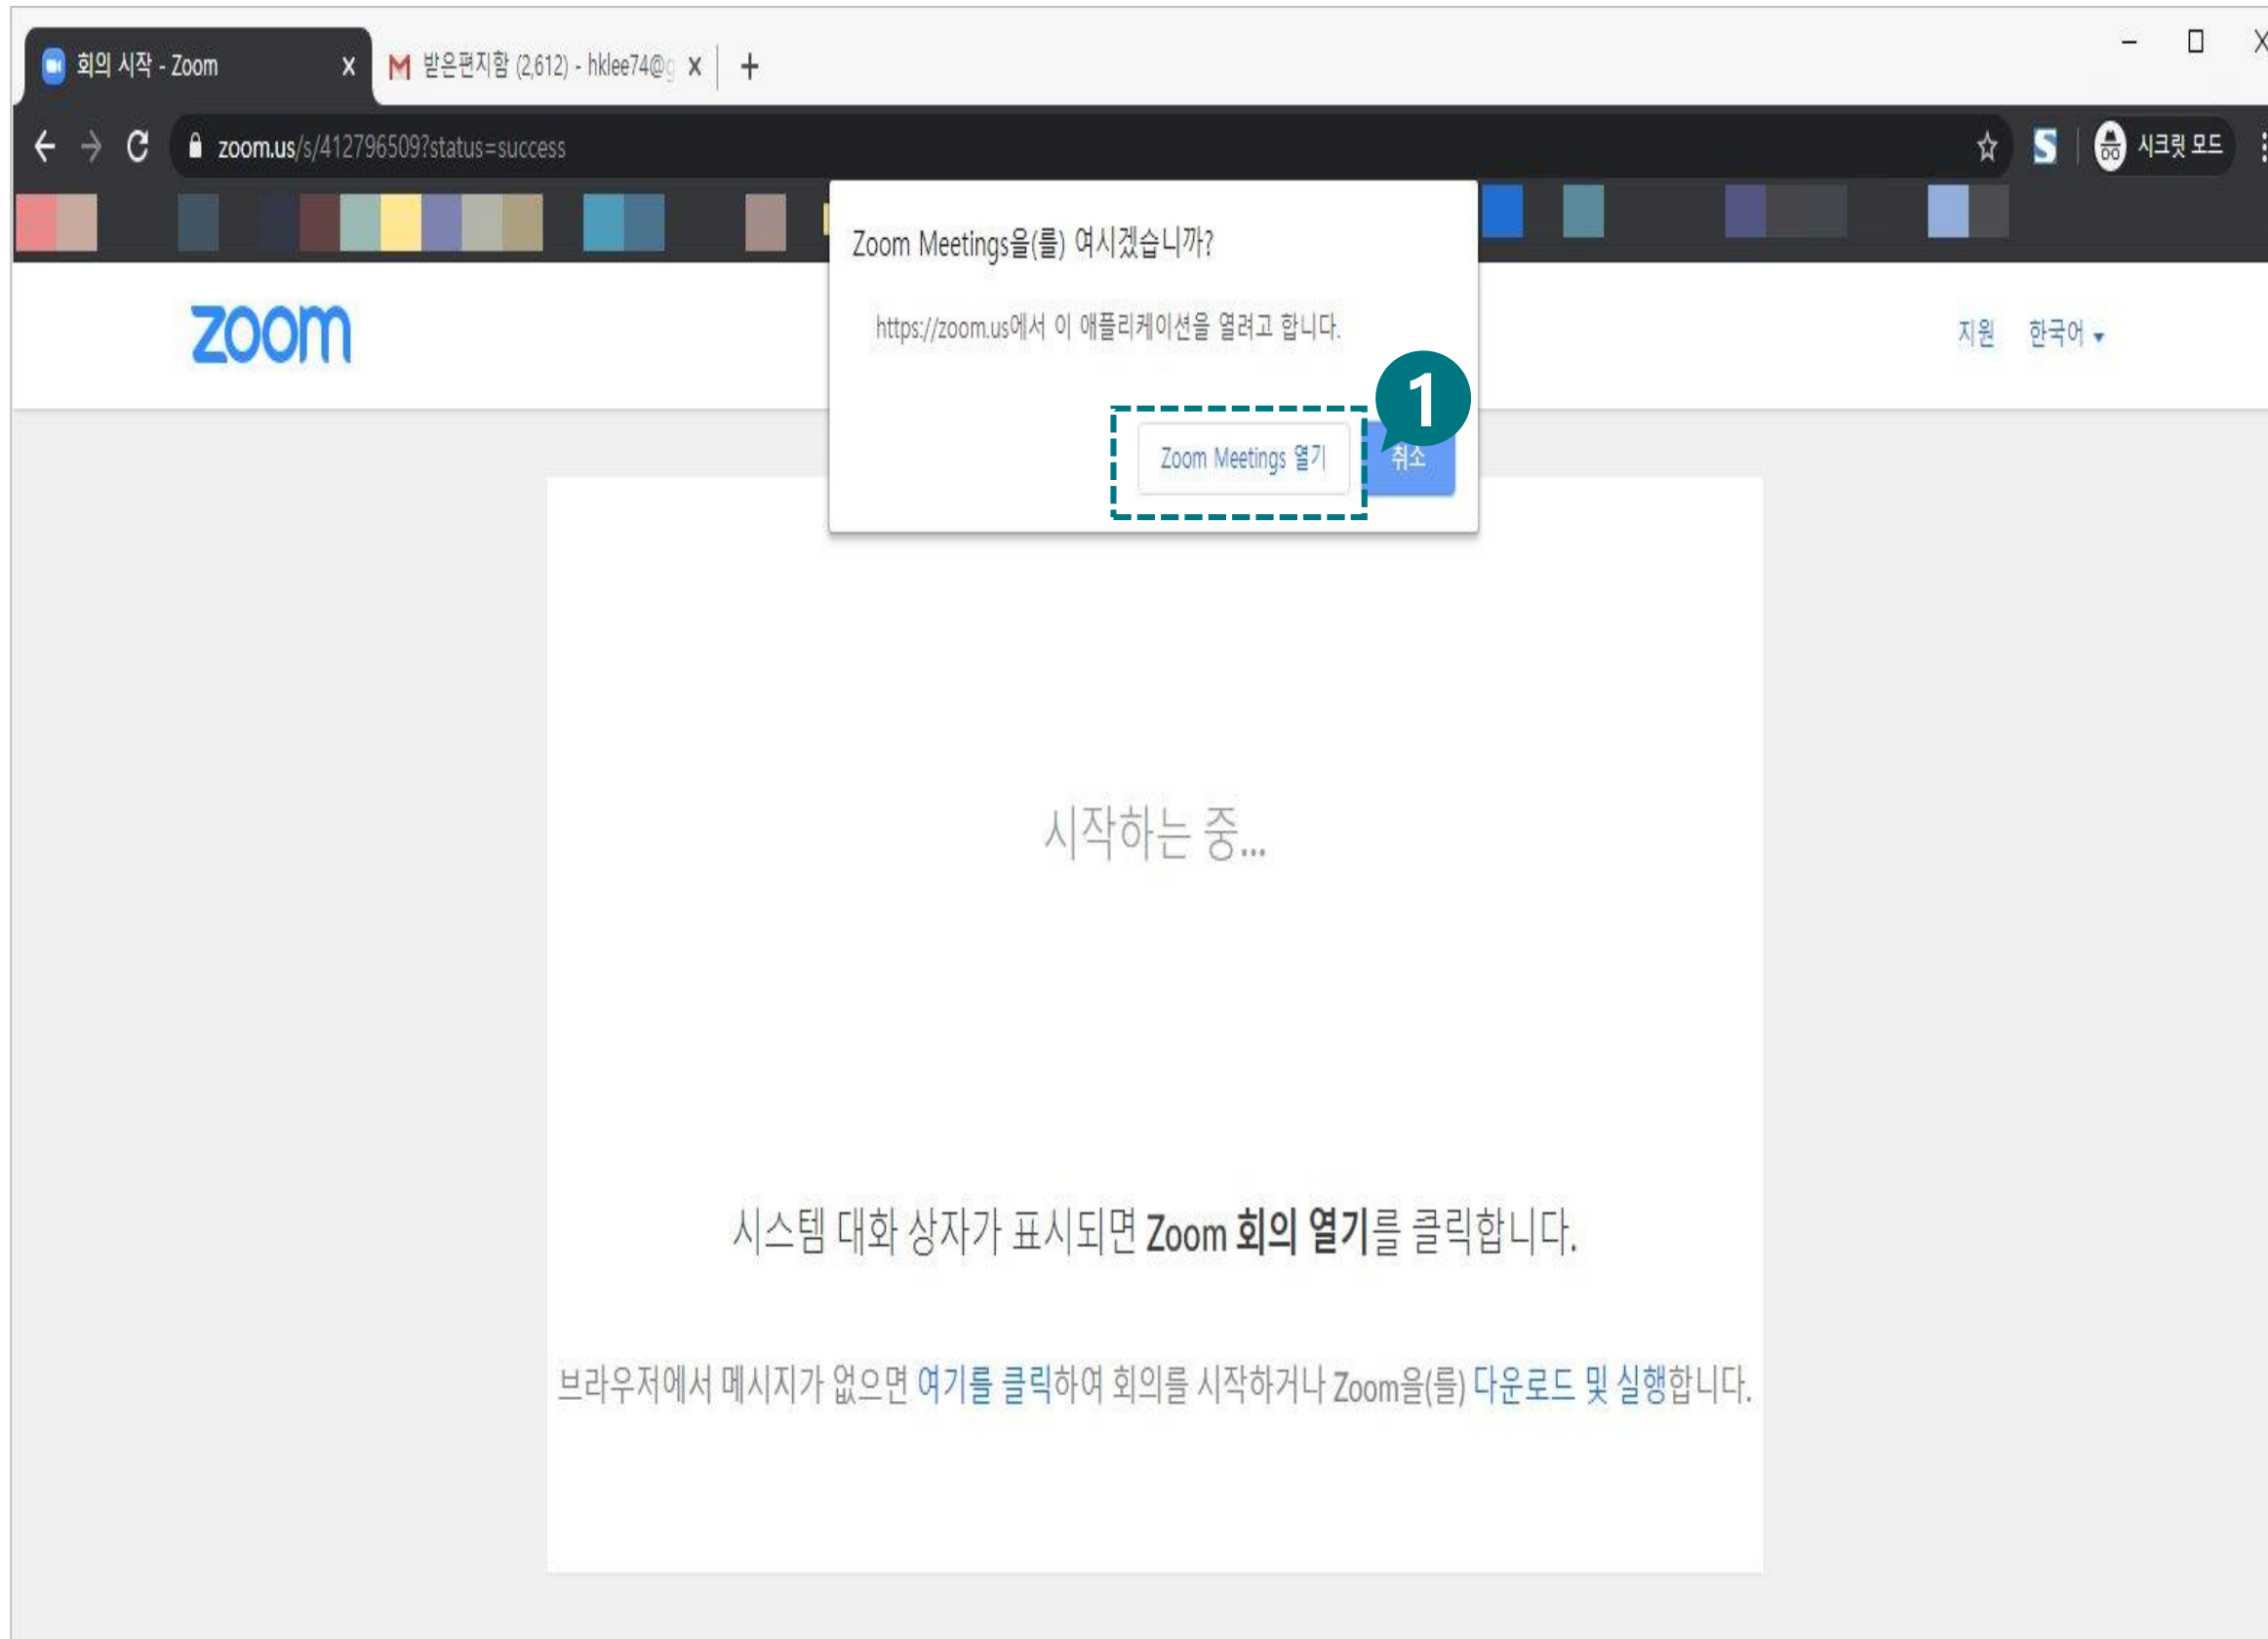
회의 시작 - Zoom ×
M 받은편지함 (2,612) - hklee74@g ×
+

zoom.us/s/412796509?status=success

시크릿 모드

Zoom Meetings을(를) 여시겠습니까?

https://zoom.us에서 이 애플리케이션을 열려고 합니다.

1

Zoom Meetings 열기
취소

zoom

지원 한국어 ▾

시작하는 중...

시스템 대화 상자가 표시되면 Zoom 회의 열기를 클릭합니다.

브라우저에서 메시지가 없으면 여기를 클릭하여 회의를 시작하거나 Zoom을(를) 다운로드 및 실행합니다.